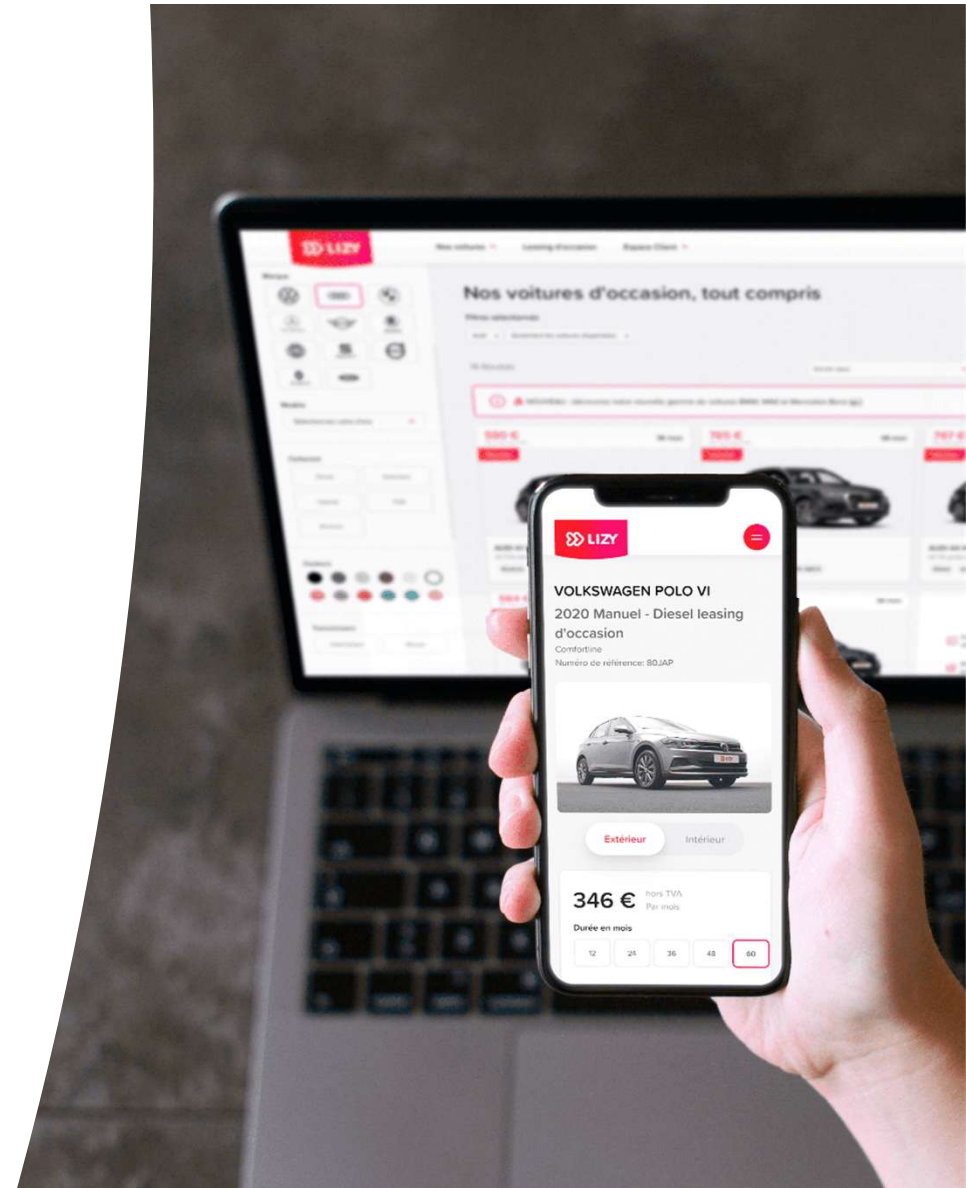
LIZY

Nos voitures

Leasing d'occasion

Espace Client

Marque

Nos voitures d'occasion, tout compris

Modèle

Carburant

Couleurs

Transmission

590 €

785 €

767 €

LIZY

VOLKSWAGEN POLO VI

2020 Manuel - Diesel leasing d'occasion

Comfortline

Numéro de référence: 80JAP

Extérieur

Intérieur

346 €

hors TVA

Par mois

Durée en mois

12

24

36

48

60